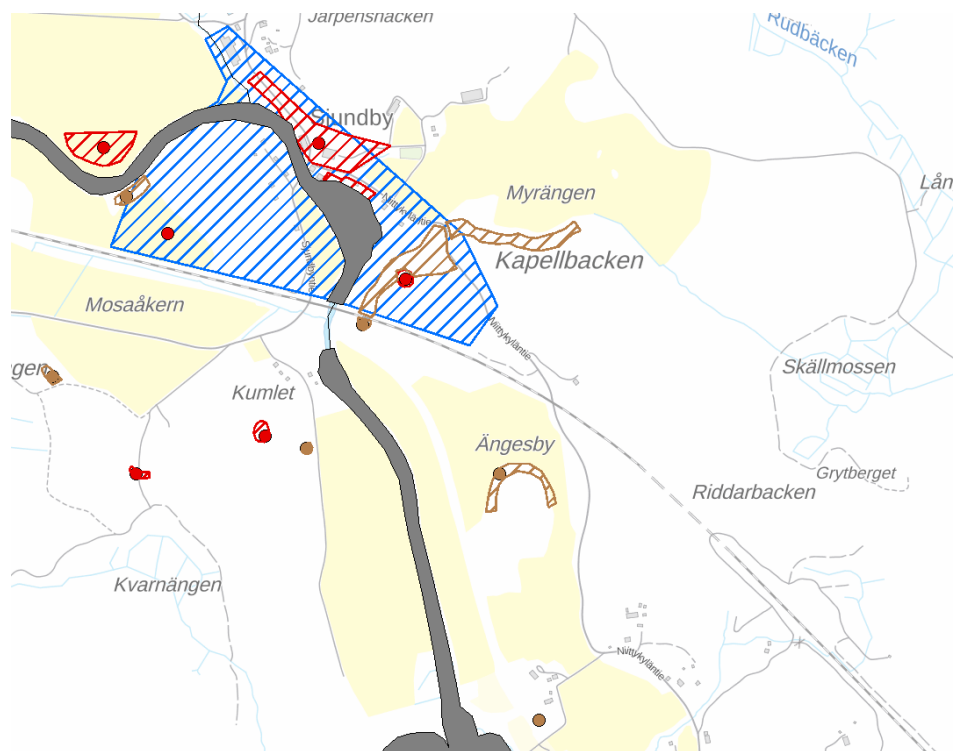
Järpensbacken

Rudbäcken

Sjundby

Lån

Myrängen

Niittykyläntie

Kapellbacken

Sjundbyvägen

Mosaåkern

Niittykyläntie

Skällmossen

gen

Kumlet

Ängesby

Grytberget

Riddarbacken

Kvarnängen

Niittykyläntie